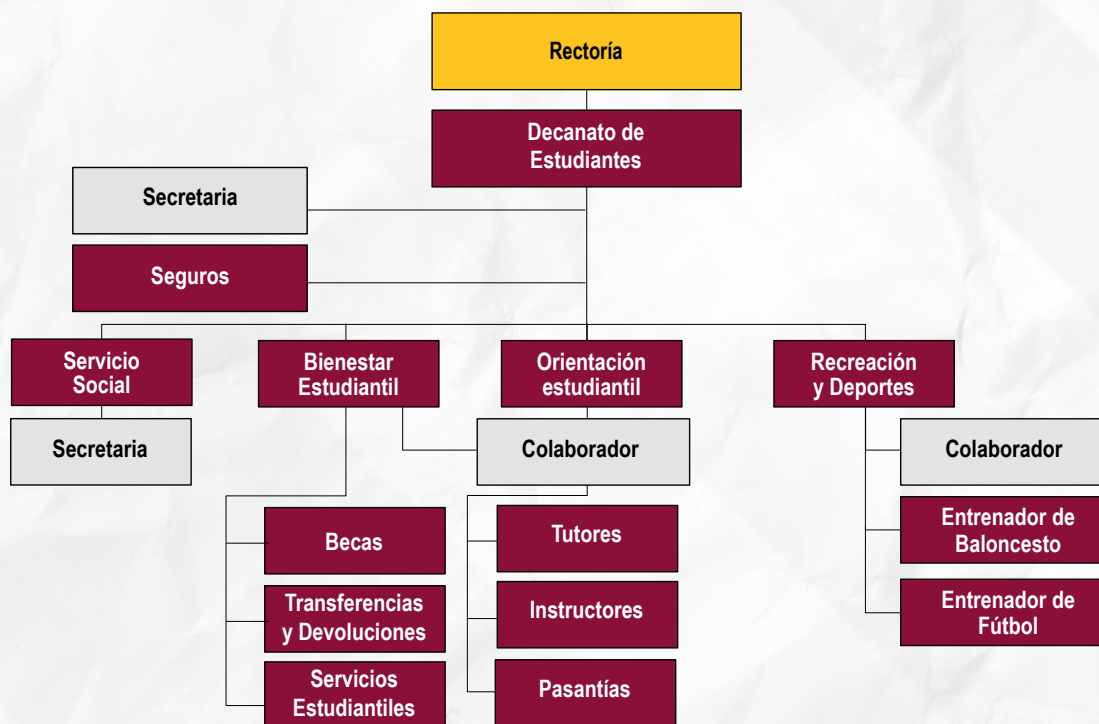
Rectoría

Decanato de Estudiantes

Secretaria

Seguros

Servicio Social

Bienestar Estudiantil

Orientación estudiantil

Recreación y Deportes

Secretaria

Colaborador

Colaborador

Becas

Transferencias y Devoluciones

Servicios Estudiantiles

Tutores

Instructores

Pasantías

Entrenador de Baloncesto

Entrenador de Fútbol